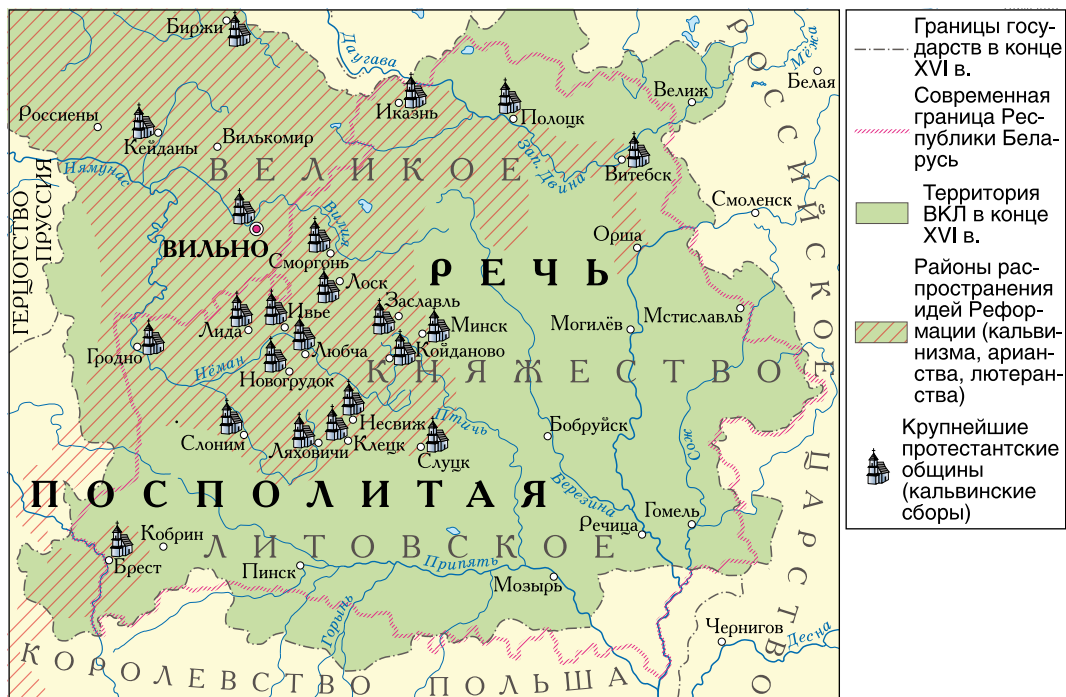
Биржи
Даугава
Межа
Белая
Россиены
Кейданы
Вилькомир
Иказнь
Полоцк
Велиж
Зап. Двина
Витебск
Нямунас
ГЕРЦОГСТВО ПРУССИЯ
ВЕЛИКОЕ
Вилия
ВИЛЬНО
Сморгонь
Лоск
Смоленск
Орша
РЕЧЬ
Заславль
Минск
Койданово
Лида
Ивье
Гродно
Любча
Неман
Новогрудок
Могилёв
Мстиславль
КНЯЖЕСТВО
Несвиж
Птичь
Слоним
Ляховичи
Клецк
Слуцк
Бобруйск
Сож
Березина
ПОСПОЛИТАЯ
Кобрин
ЛИТОВСКОЕ
Речица
Гомель
Брест
Пинск
Припять
Мозырь
Горынь
Чернигов
Десна
РОССИЙСКОЕ ЦАРСТВО
КОРОЛЕВСТВО ПОЛЬША

Границы государств в конце XVI в.
Современная граница Республики Беларусь
Территория ВКЛ в конце XVI в.
Районы распространения идей Реформации (кальвинизма, арианства, лютеранства)
Крупнейшие протестантские общины (кальвинские сборы)